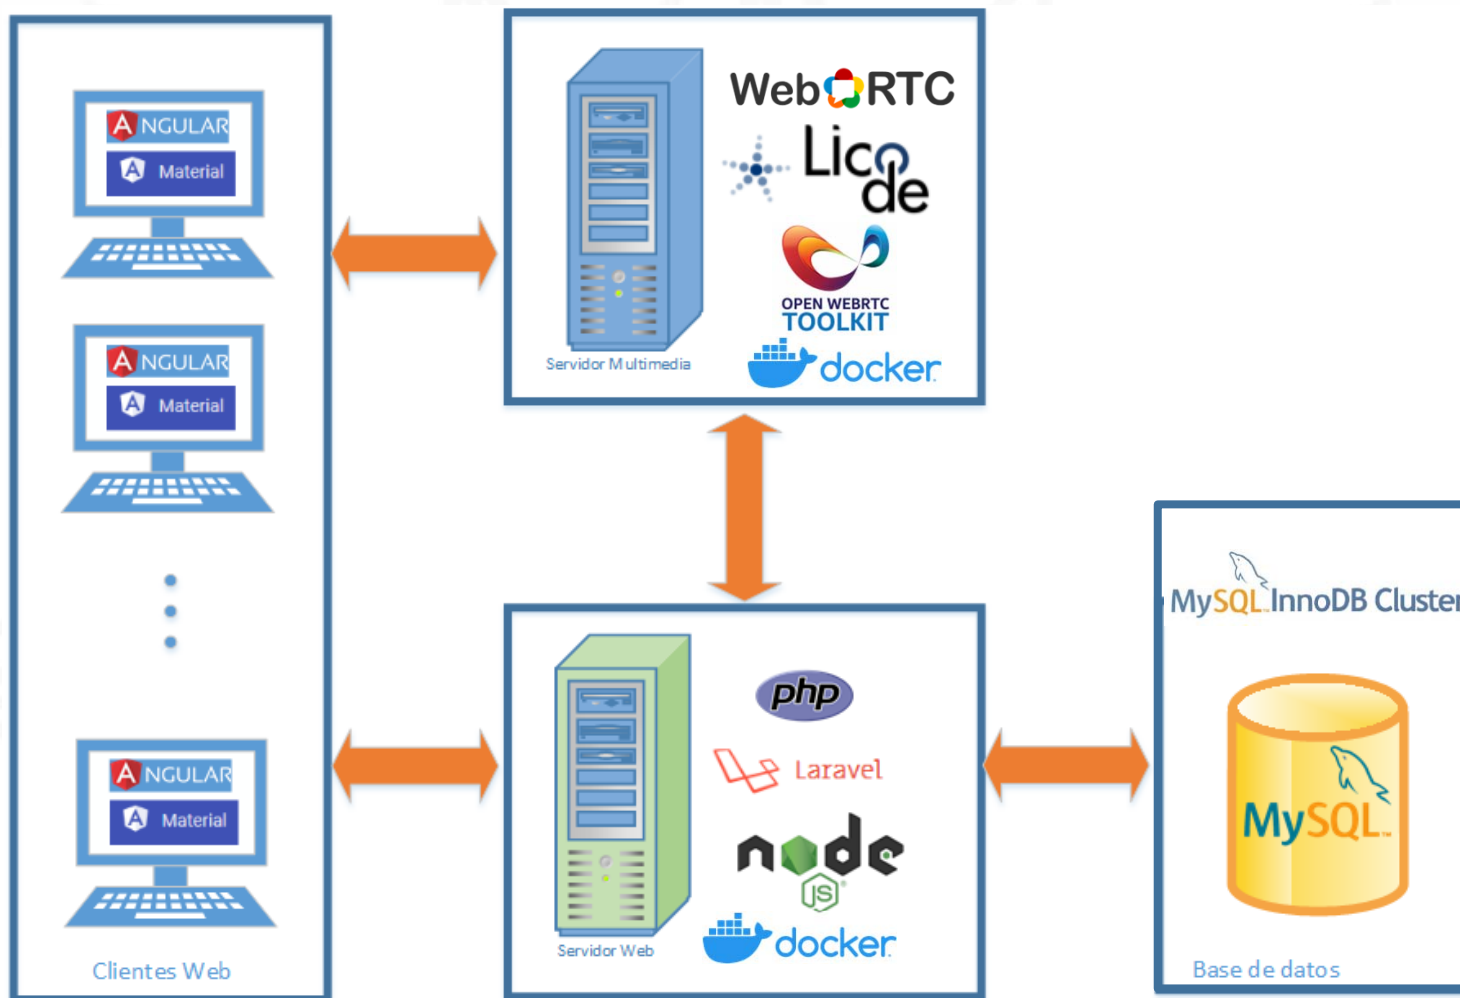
ANGULAR
Material

ANGULAR
Material

ANGULAR
Material

Clientes Web

WebRTC
Licode
OPEN WEBRTC TOOLKIT
docker
Servidor Multimedia

php
Laravel
node JS
docker
Servidor Web

MySQL InnoDB Cluster
MySQL
Base de datos